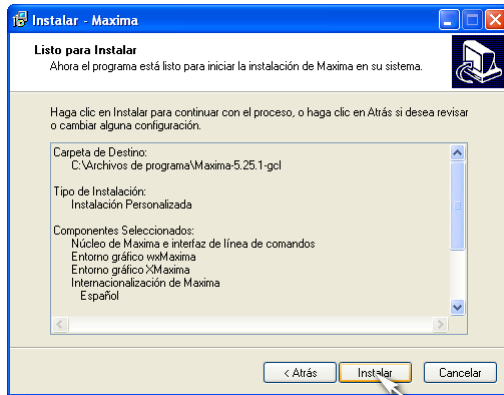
Instalar - Maxima

Listo para Instalar
Ahora el programa está listo para iniciar la instalación de Maxima en su sistema.

Haga clic en Instalar para continuar con el proceso, o haga clic en Atrás si desea revisar o cambiar alguna configuración.

Carpeta de Destino:
C:\Archivos de programa\Maxima-5.25.1-gcl

Tipo de Instalación:
Instalación Personalizada

Componentes Seleccionados:
Núcleo de Maxima e interfaz de línea de comandos
Entorno gráfico wxMaxima
Entorno gráfico XMaxima
Internacionalización de Maxima
Español

< Atrás
Instalar
Cancelar